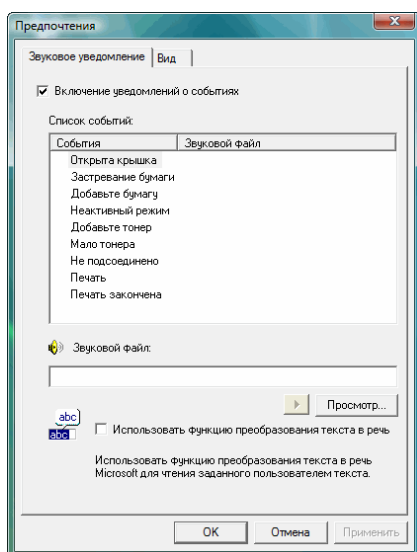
Предпочтения

Звуковое уведомление | Вид

Включение уведомлений о событиях

Список событий:

| События | Звуковой файл |
|---|---|
| Открыта крышка | |
| Застревание бумаги | |
| Добавьте бумагу | |
| Неактивный режим | |
| Добавьте тонер | |
| Мало тонера | |
| Не подсоединено | |
| Печать | |
| Печать закончена | |

Звуковой файл:

Просмотр...

abc
abc

Использовать функцию преобразования текста в речь

Использовать функцию преобразования текста в речь Microsoft для чтения заданного пользователем текста.

OK   Отмена   Применить